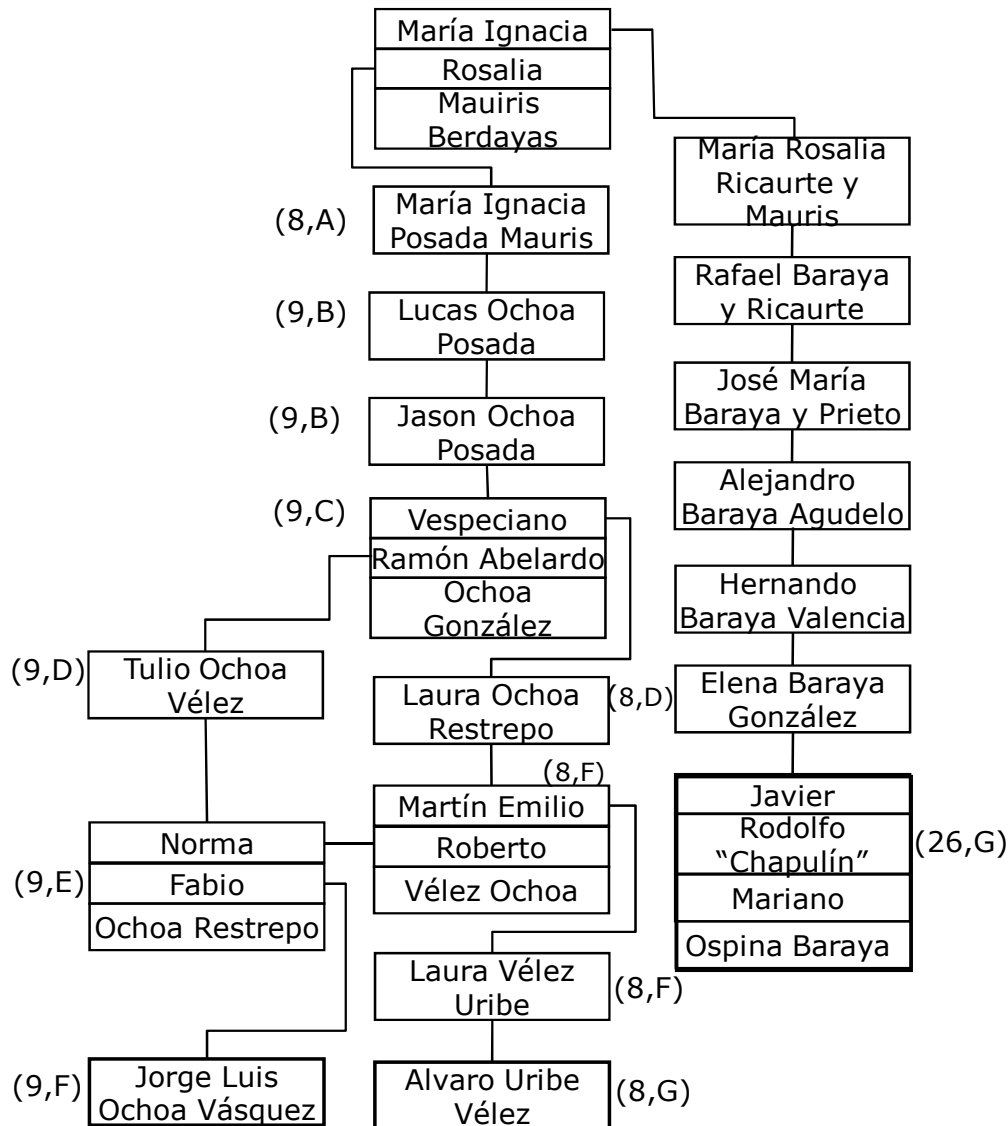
María Ignacia
Rosalia
Mauiris Berdayas

María Rosalia Ricaurte y Mauris

(8,A) María Ignacia Posada Mauris

Rafael Baraya y Ricaurte

(9,B) Lucas Ochoa Posada

José María Baraya y Prieto

(9,B) Jason Ochoa Posada

Alejandro Baraya Agudelo

(9,C) Vespeciano
Ramón Abelardo
Ochoa González

Hernando Baraya Valencia

(9,D) Tulio Ochoa Vélez

Laura Ochoa Restrepo (8,D)

Elena Baraya González

(8,F)
Martín Emilio
Roberto
Vélez Ochoa

Norma
(9,E) Fabio
Ochoa Restrepo

Javier
Rodolfo "Chapulín"
Mariano
Ospina Baraya
(26,G)

Laura Vélez Uribe (8,F)

(9,F) Jorge Luis Ochoa Vásquez

Alvaro Uribe Vélez (8,G)